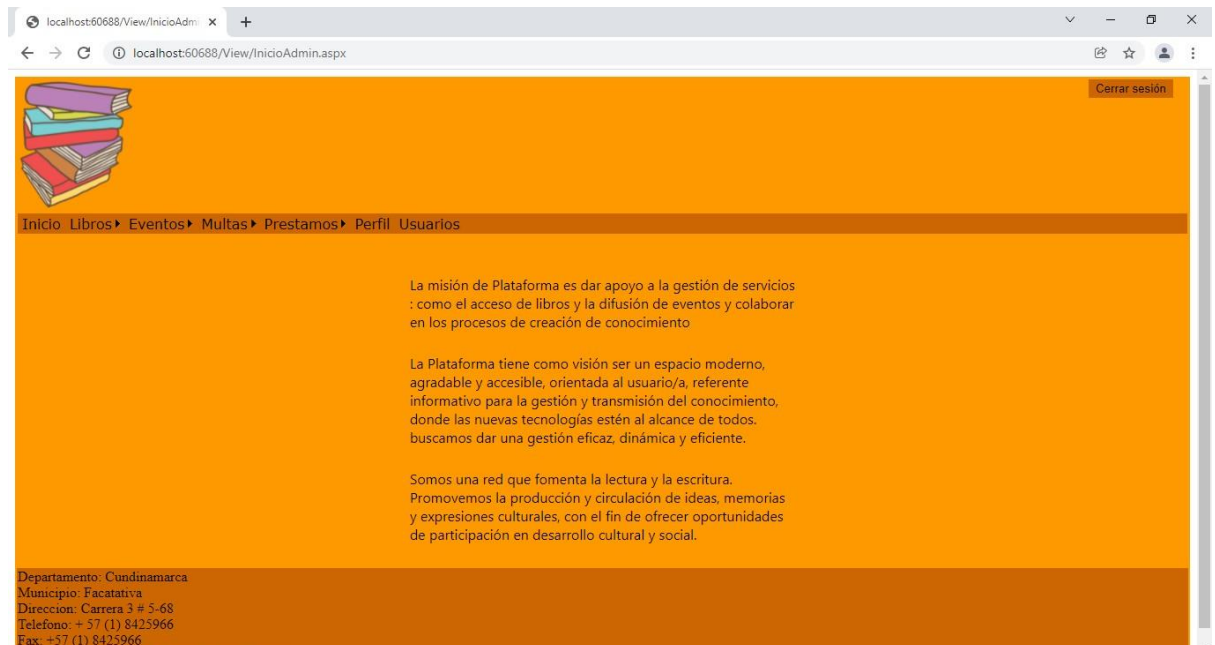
localhost:60688/View/InicioAdm ×
+
localhost:60688/View/InicioAdmin.aspx

Cerrar sesión

Inicio Libros Eventos Multas Prestamos Perfil Usuarios

La misión de Plataforma es dar apoyo a la gestión de servicios : como el acceso de libros y la difusión de eventos y colaborar en los procesos de creación de conocimiento

La Plataforma tiene como visión ser un espacio moderno, agradable y accesible, orientada al usuario/a, referente informativo para la gestión y transmisión del conocimiento, donde las nuevas tecnologías estén al alcance de todos. buscamos dar una gestión eficaz, dinámica y eficiente.

Somos una red que fomenta la lectura y la escritura. Promovemos la producción y circulación de ideas, memorias y expresiones culturales, con el fin de ofrecer oportunidades de participación en desarrollo cultural y social.

Departamento: Cundinamarca
Municipio: Facatativa
Direccion: Carrera 3 # 5-68
Telefono: + 57 (1) 8425966
Fax: +57 (1) 8425966